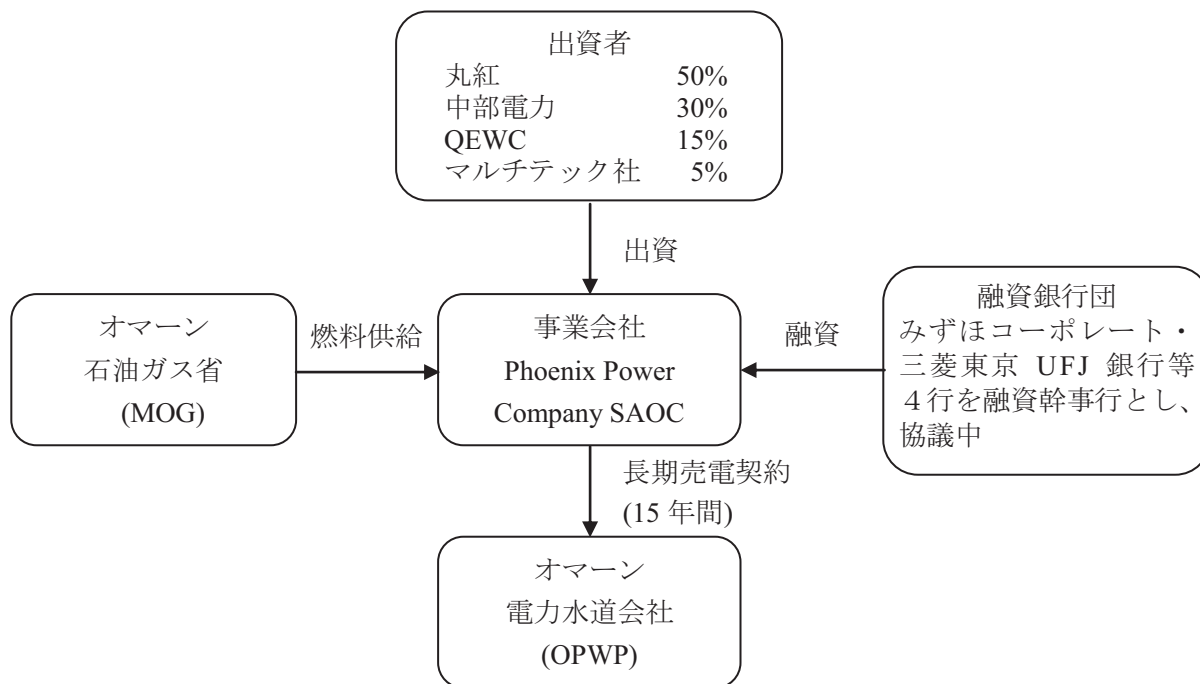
出資者
丸紅 50%
中部電力 30%
QEWC 15%
マルチテック社 5%

出資

オマーン
石油ガス省
(MOG)

燃料供給

事業会社
Phoenix Power
Company SAOC

融資

融資銀行団
みずほコーポレート・三菱東京 UFJ 銀行等４行を融資幹事行とし、協議中

長期売電契約
(15 年間)

オマーン
電力水道会社
(OPWP)